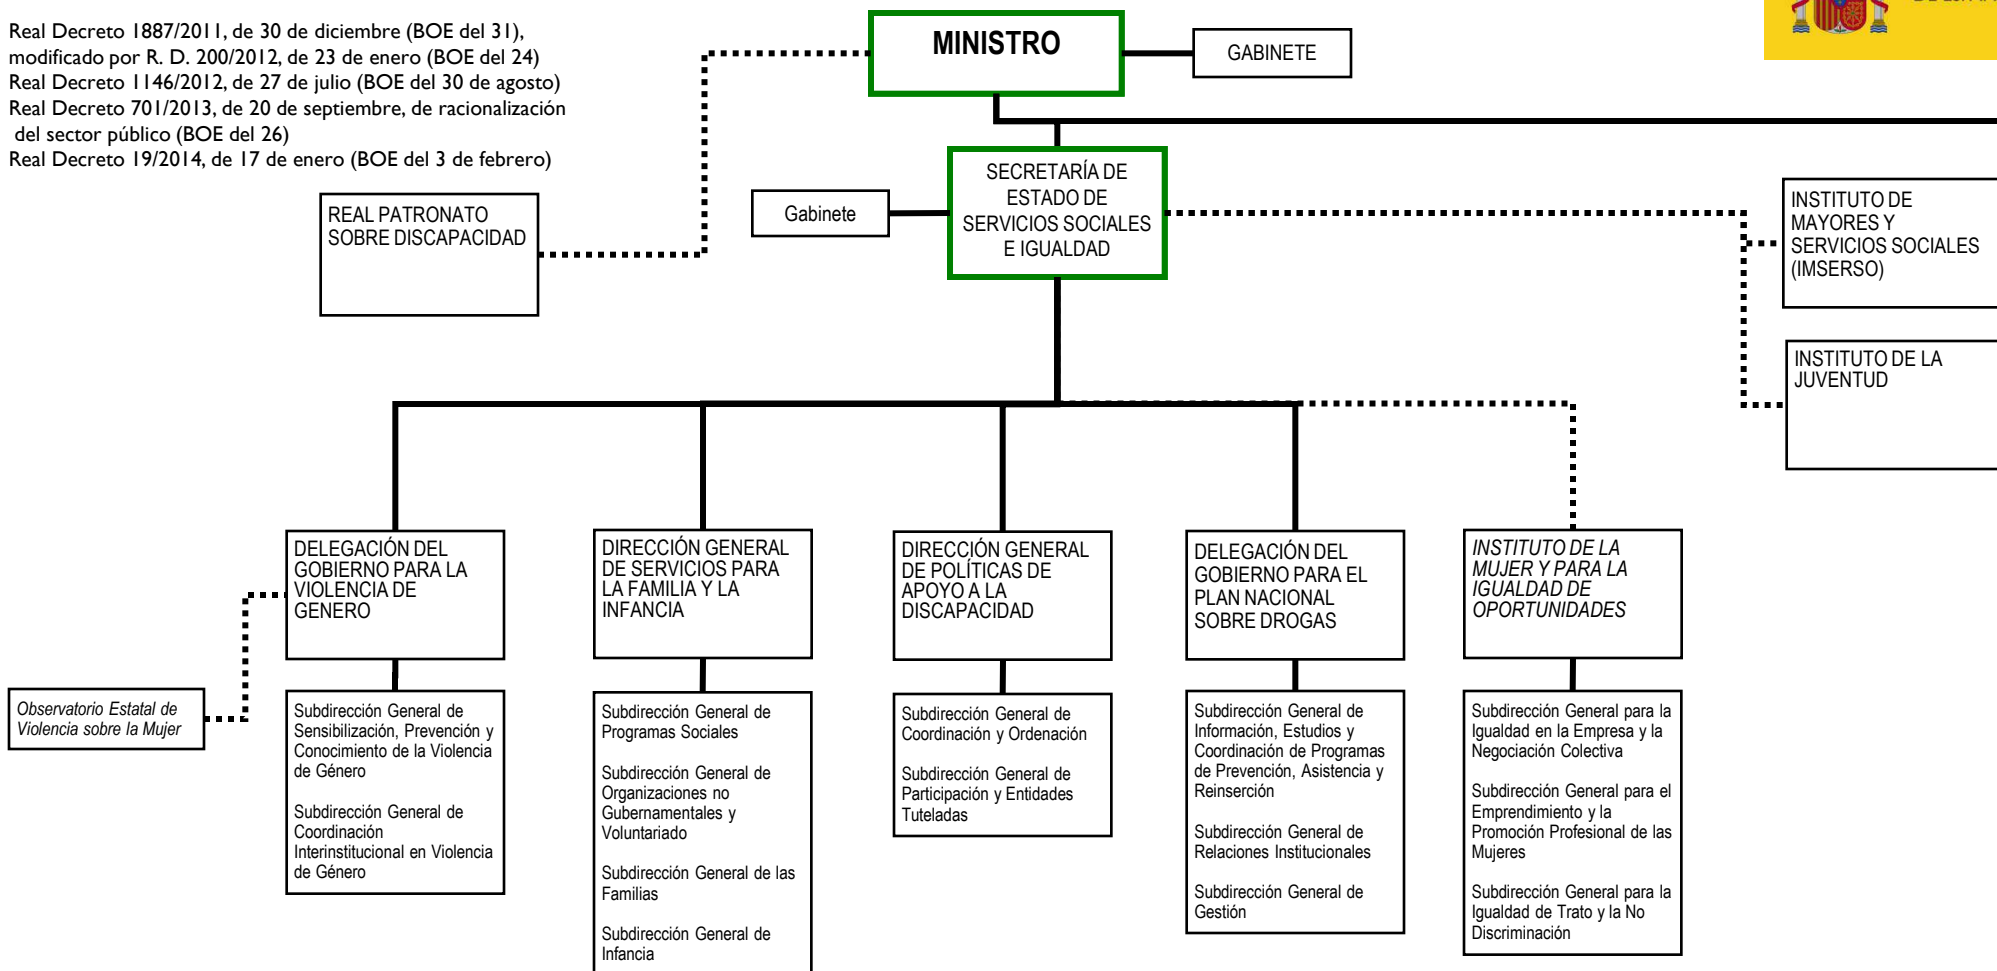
Real Decreto 1887/2011, de 30 de diciembre (BOE del 31), modificado por R. D. 200/2012, de 23 de enero (BOE del 24)
Real Decreto 1146/2012, de 27 de julio (BOE del 30 de agosto)
Real Decreto 701/2013, de 20 de septiembre, de racionalización del sector público (BOE del 26)
Real Decreto 19/2014, de 17 de enero (BOE del 3 de febrero)

MINISTRO

GABINETE

REAL PATRONATO SOBRE DISCAPACIDAD

Gabinete

SECRETARÍA DE ESTADO DE SERVICIOS SOCIALES E IGUALDAD

INSTITUTO DE MAYORES Y SERVICIOS SOCIALES (IMSERSO)

INSTITUTO DE LA JUVENTUD

DELEGACIÓN DEL GOBIERNO PARA LA VIOLENCIA DE GENERO

Observatorio Estatal de Violencia sobre la Mujer

Subdirección General de Sensibilización, Prevención y Conocimiento de la Violencia de Género

Subdirección General de Coordinación Interinstitucional en Violencia de Género

DIRECCIÓN GENERAL DE SERVICIOS PARA LA FAMILIA Y LA INFANCIA

Subdirección General de Programas Sociales

Subdirección General de Organizaciones no Gubernamentales y Voluntariado

Subdirección General de las Familias

Subdirección General de Infancia

DIRECCIÓN GENERAL DE POLÍTICAS DE APOYO A LA DISCAPACIDAD

Subdirección General de Coordinación y Ordenación

Subdirección General de Participación y Entidades Tuteladas

DELEGACIÓN DEL GOBIERNO PARA EL PLAN NACIONAL SOBRE DROGAS

Subdirección General de Información, Estudios y Coordinación de Programas de Prevención, Asistencia y Reinserción

Subdirección General de Relaciones Institucionales

Subdirección General de Gestión

INSTITUTO DE LA MUJER Y PARA LA IGUALDAD DE OPORTUNIDADES

Subdirección General para la Igualdad en la Empresa y la Negociación Colectiva

Subdirección General para el Emprendimiento y la Promoción Profesional de las Mujeres

Subdirección General para la Igualdad de Trato y la No Discriminación